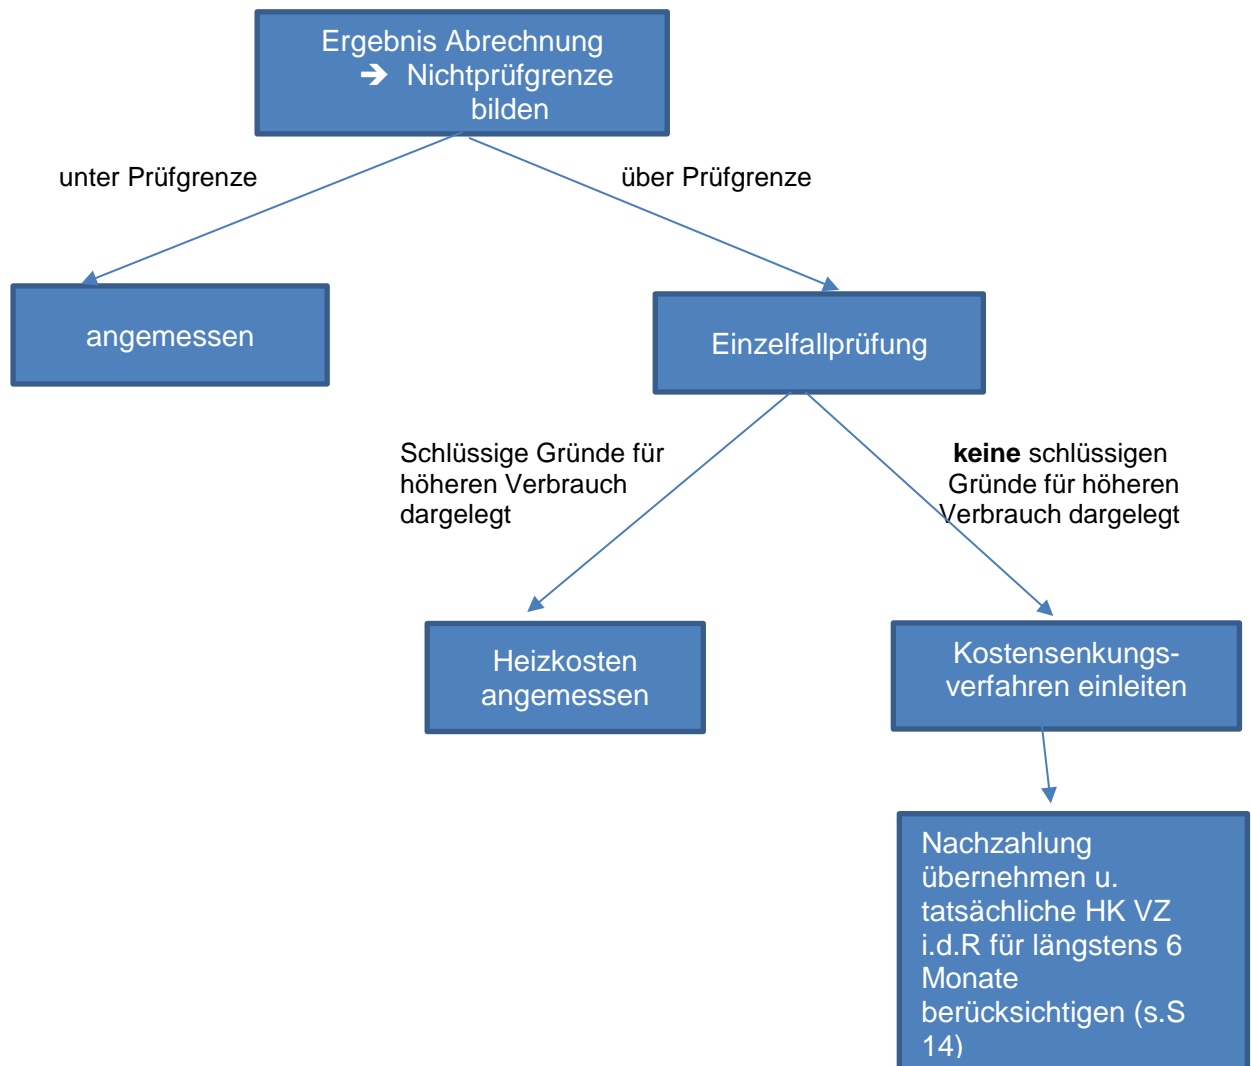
Ergebnis Abrechnung
➔ Nichtprüfgrenze bilden

unter Prüfgrenze

über Prüfgrenze

angemessen

Einzelfallprüfung

Schlüssige Gründe für höheren Verbrauch dargelegt

**keine** schlüssigen Gründe für höheren Verbrauch dargelegt

Heizkosten angemessen

Kostensenkungsverfahren einleiten

Nachzahlung übernehmen u. tatsächliche HK VZ i.d.R für längstens 6 Monate berücksichtigen (s.S 14)